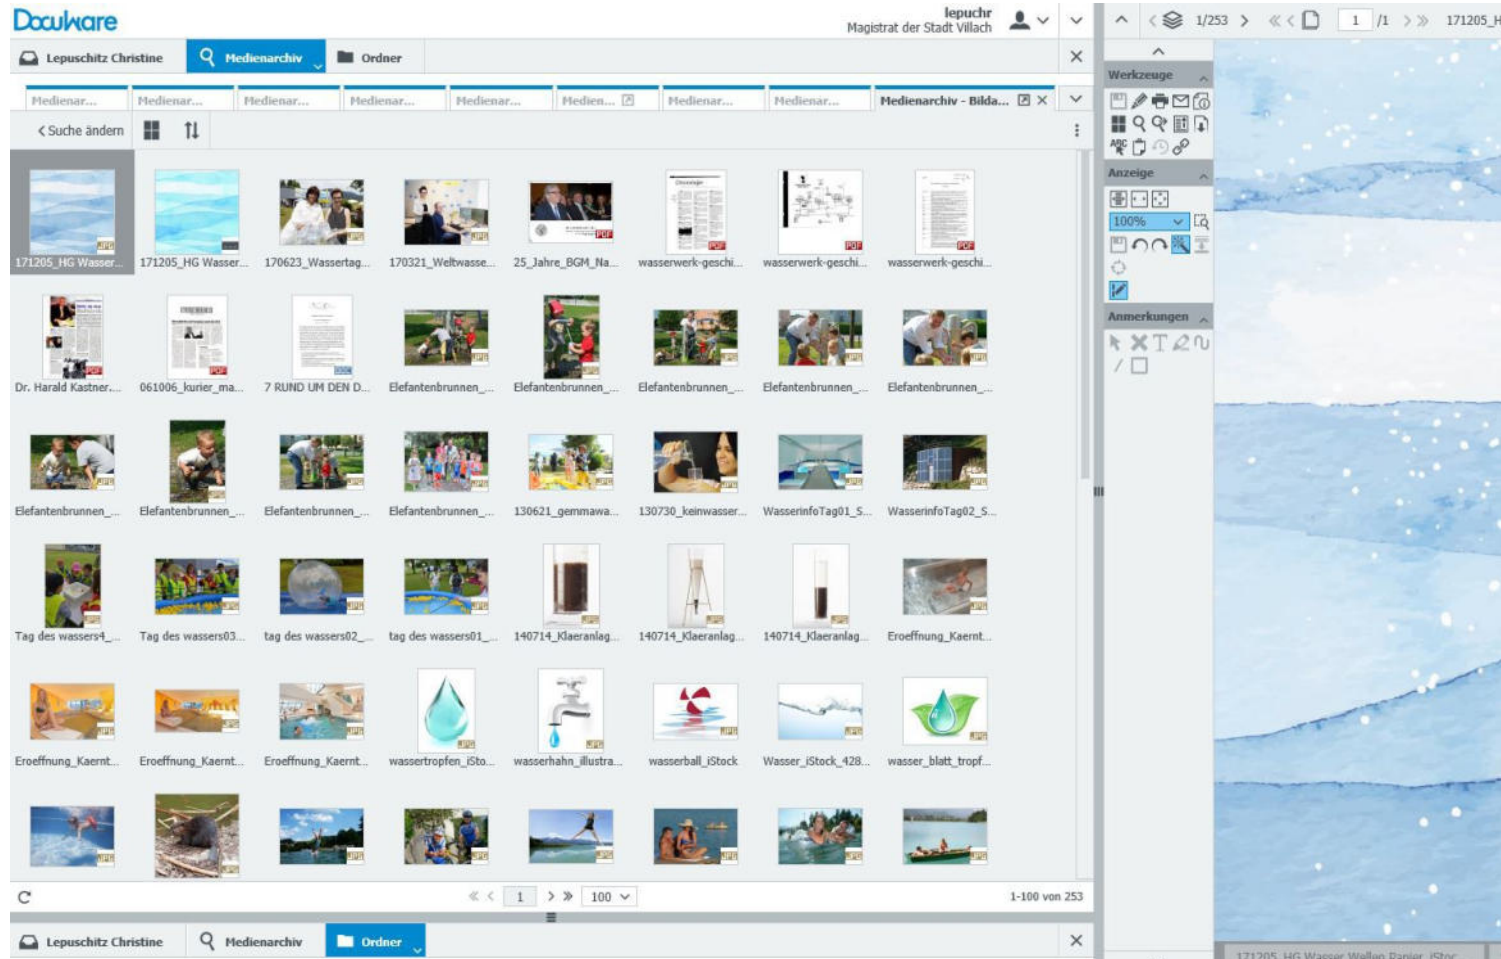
Docuware

lepuchr
Magistrat der Stadt Villach

1/253 1 /1 171205_H

Lepuschitz Christine Medienarchiv Ordner

Medienar... Medienar... Medienar... Medienar... Medienar... Medien... Medienar... Medienar... Medienarchiv - Bilda...

Suche ändern

171205_HG Wasser... 171205_HG Wasser... 170623_Wassertag... 170321_Weltwasse... 25_Jahre_BGM_Na... wasserwerk-geschi... wasserwerk-geschi... wasserwerk-geschi...

Dr. Harald Kastner... 061006_kurier_ma... 7 RUND UM DEN D... Elefantenbrunnen_... Elefantenbrunnen_... Elefantenbrunnen_... Elefantenbrunnen_... Elefantenbrunnen_...

Elefantenbrunnen_... Elefantenbrunnen_... Elefantenbrunnen_... Elefantenbrunnen_... 130621_gemmawa... 130730_keinwasser... WasserinfoTag01_S... WasserinfoTag02_S...

Tag des wassers4_... Tag des wassers03... tag des wassers02_... tag des wassers01_... 140714_Klaeranlag... 140714_Klaeranlag... 140714_Klaeranlag... Eroeffnung_Kaernt...

Eroeffnung_Kaernt... Eroeffnung_Kaernt... Eroeffnung_Kaernt... wassertropfen_iSto... wasserhahn_illustra... wasserball_iStock Wasser_iStock_428... wasser_blatt_tropf...

1 100 1-100 von 253

Lepuschitz Christine Medienarchiv Ordner

Werkzeuge
Anzeige
100%
Anmerkungen

171205_HG Wasser Wellen Papier_iStoc